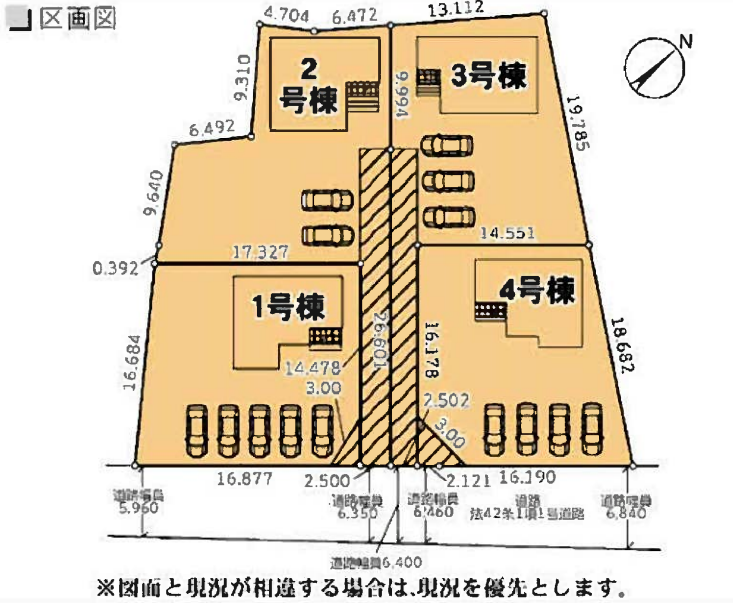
区画図

4.704
6.472
13.112
N
9.310
2
号棟
9.994
3号棟
19.785
6.492
9.640
14.551
17.327
0.392
1号棟
4号棟
16.684
14.478
26.901
16.178
18.682
3.00
2.502
3.00
16.877
2.500
2.121
16.190
道路幅員
5.960
道路幅員
6.350
道路幅員
6.460
道路
法42条1項1号道路
道路幅員
6.840
道路幅員6.400
※図面と現況が相違する場合は、現況を優先とします。